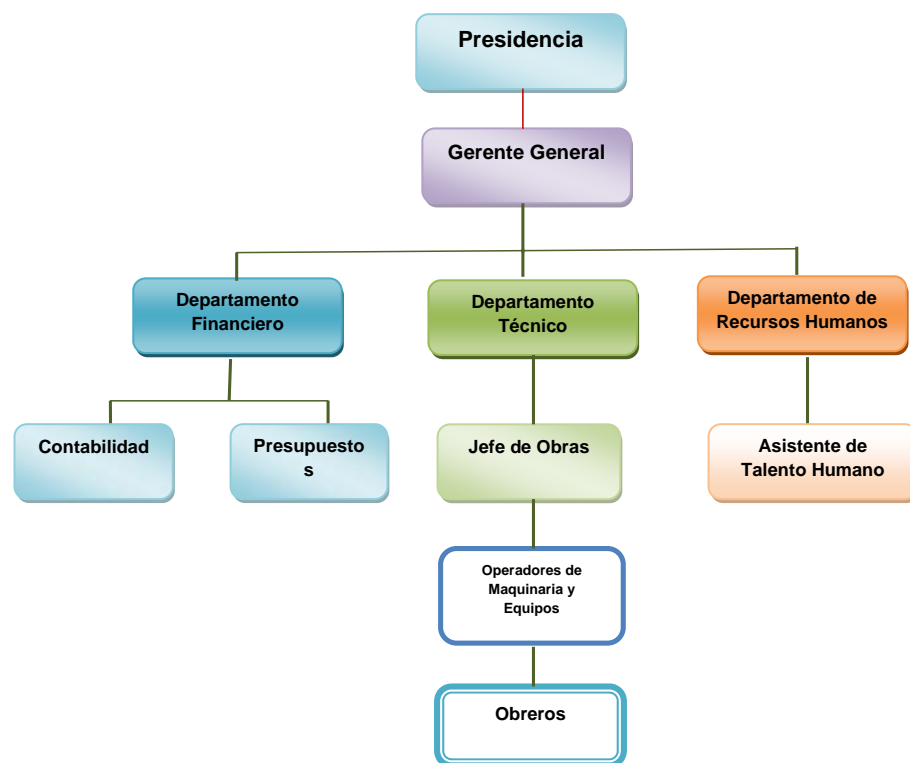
Presidencia

Gerente General

Departamento Financiero

Departamento Técnico

Departamento de Recursos Humanos

Contabilidad

Presupuestos

Jefe de Obras

Asistente de Talento Humano

Operadores de Maquinaria y Equipos

Obreros